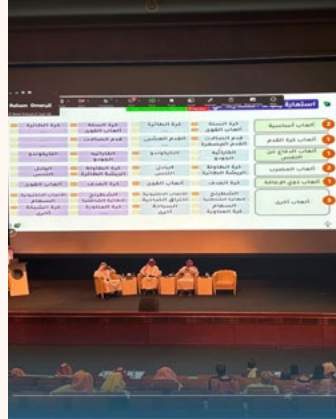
استمارة

كرة السلة
ألعاب القوى
قدم الصالات
الكاراتيه
كرة الطاولة
الريشة الطائرة
كرة اليد
ألعاب القوى
الشطرنج
السهام
كرة السلة
أخرى

كرة الطائرة
الكاراتيه
كرة الطاولة
كرة اليد

كرة الطائرة
ألعاب القوى
القدم العشبي
التايكوندو
البادل
التنس
ألعاب القوى
السباحة
أخرى

Raham Omeraf